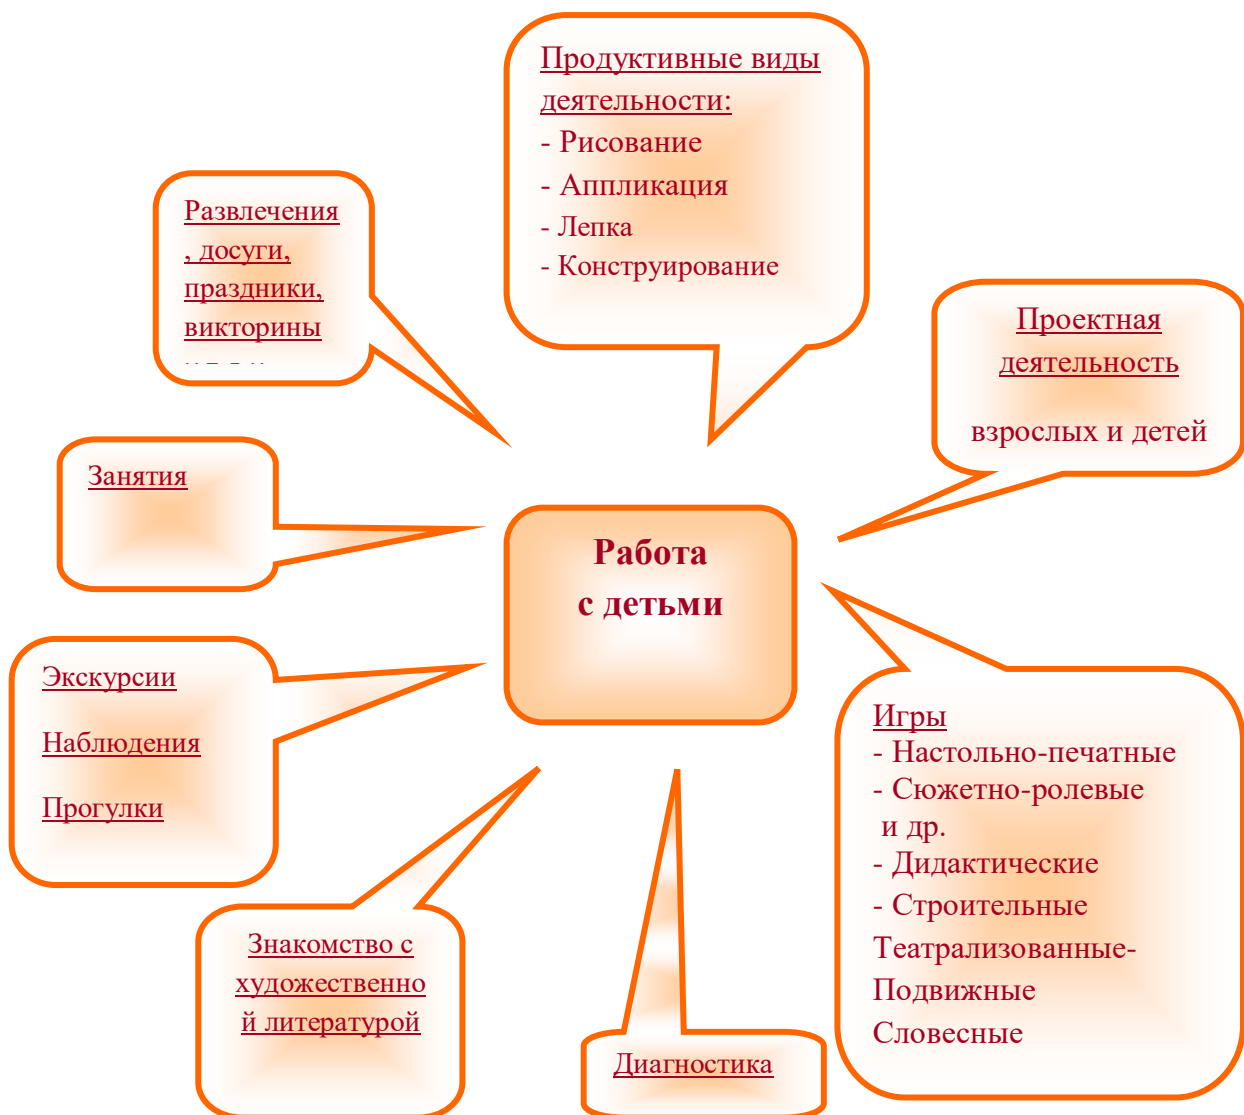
Продуктивные виды деятельности:
- Рисование
- Аппликация
- Лепка
- Конструирование

Развлечения, досуги, праздники, викторины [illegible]

Проектная деятельность

взрослых и детей

Занятия

Работа с детьми

Экскурсии

Наблюдения

Прогулки

Игры
- Настольно-печатные
- Сюжетно-ролевые и др.
- Дидактические
- Строительные
Театрализованные-
Подвижные
Словесные

Знакомство с художественной литературой

Диагностика